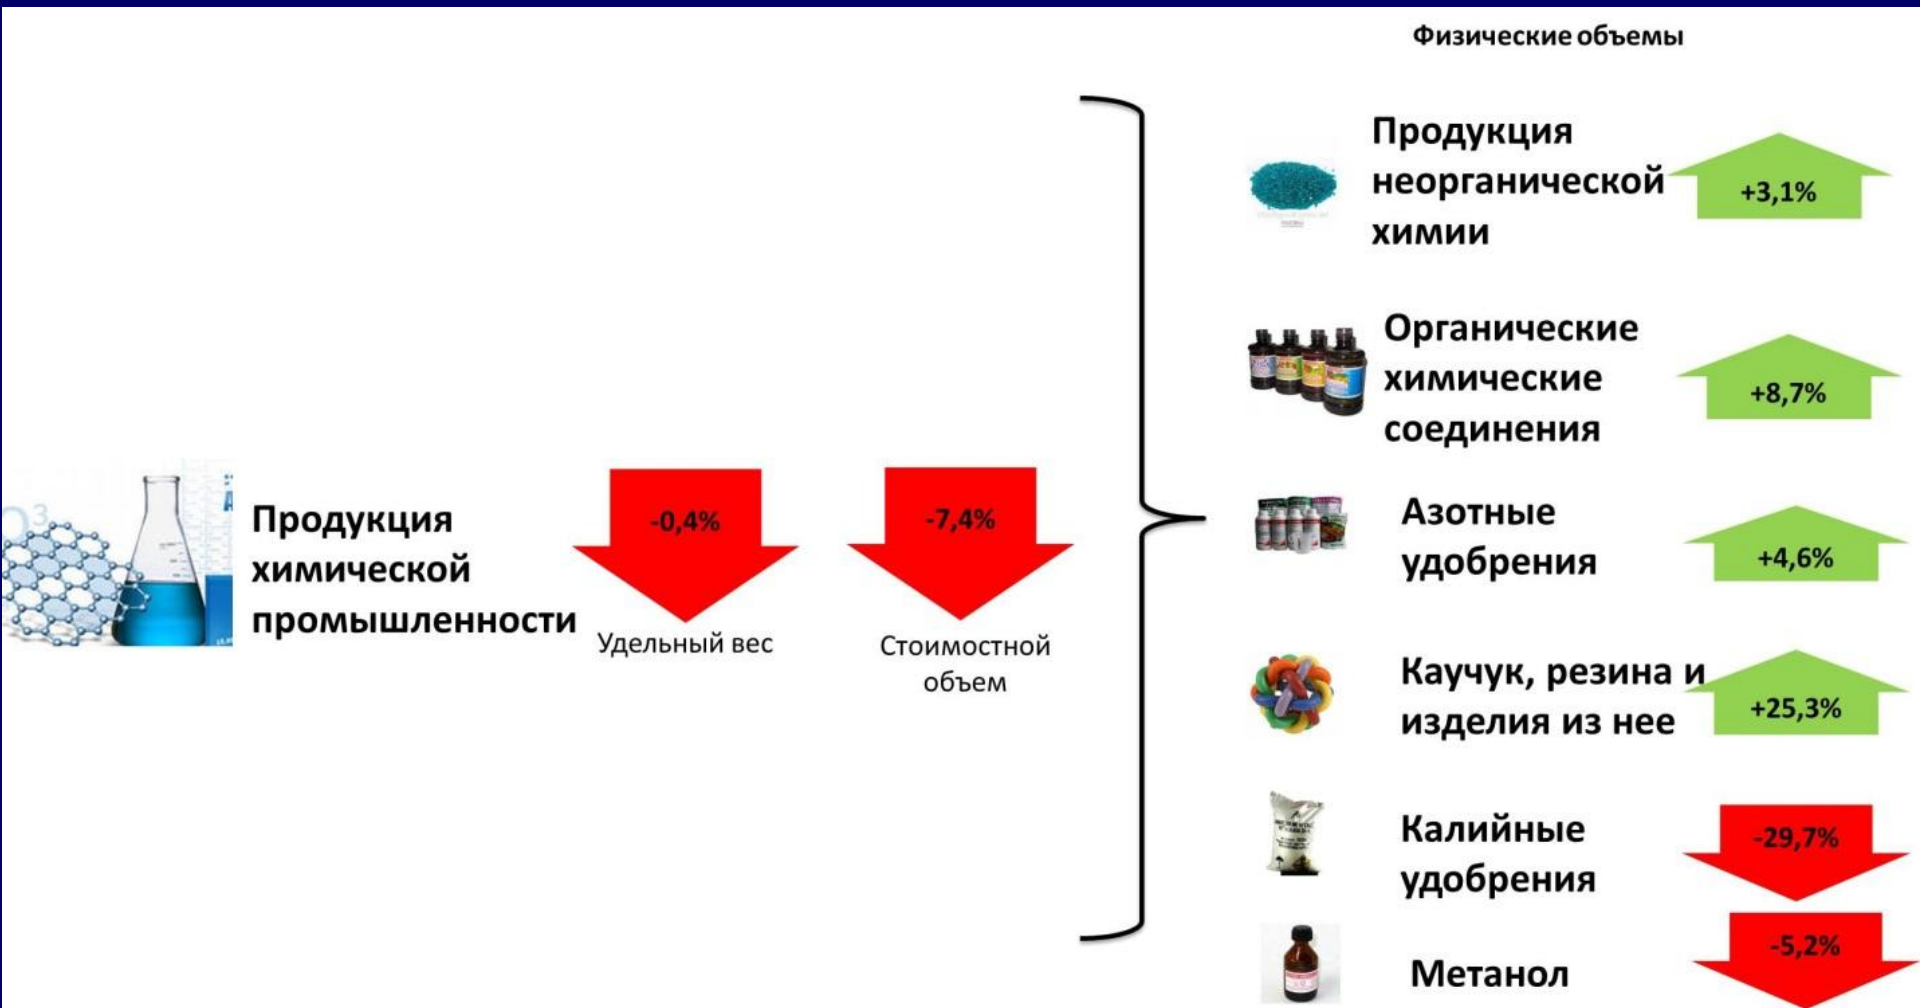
Физические объемы

Продукция химической промышленности

-0,4%
Удельный вес

-7,4%
Стоимостной объем

Продукция неорганической химии
+3,1%

Органические химические соединения
+8,7%

Азотные удобрения
+4,6%

Каучук, резина и изделия из нее
+25,3%

Калийные удобрения
-29,7%

Метанол
-5,2%